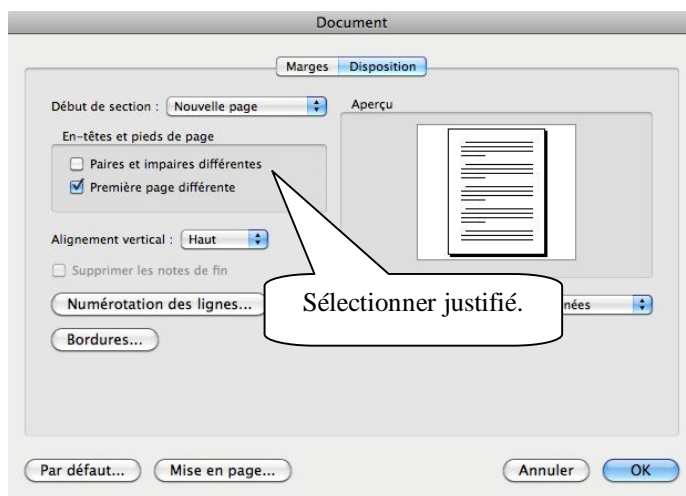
Document

Marges | Disposition

Début de section : Nouvelle page

Aperçu

En-têtes et pieds de page

Paires et impaires différentes

Première page différente

Alignement vertical : Haut

Supprimer les notes de fin

Numérotation des lignes...

Sélectionner justifié.

nées

Bordures...

Par défaut...

Mise en page...

Annuler

OK